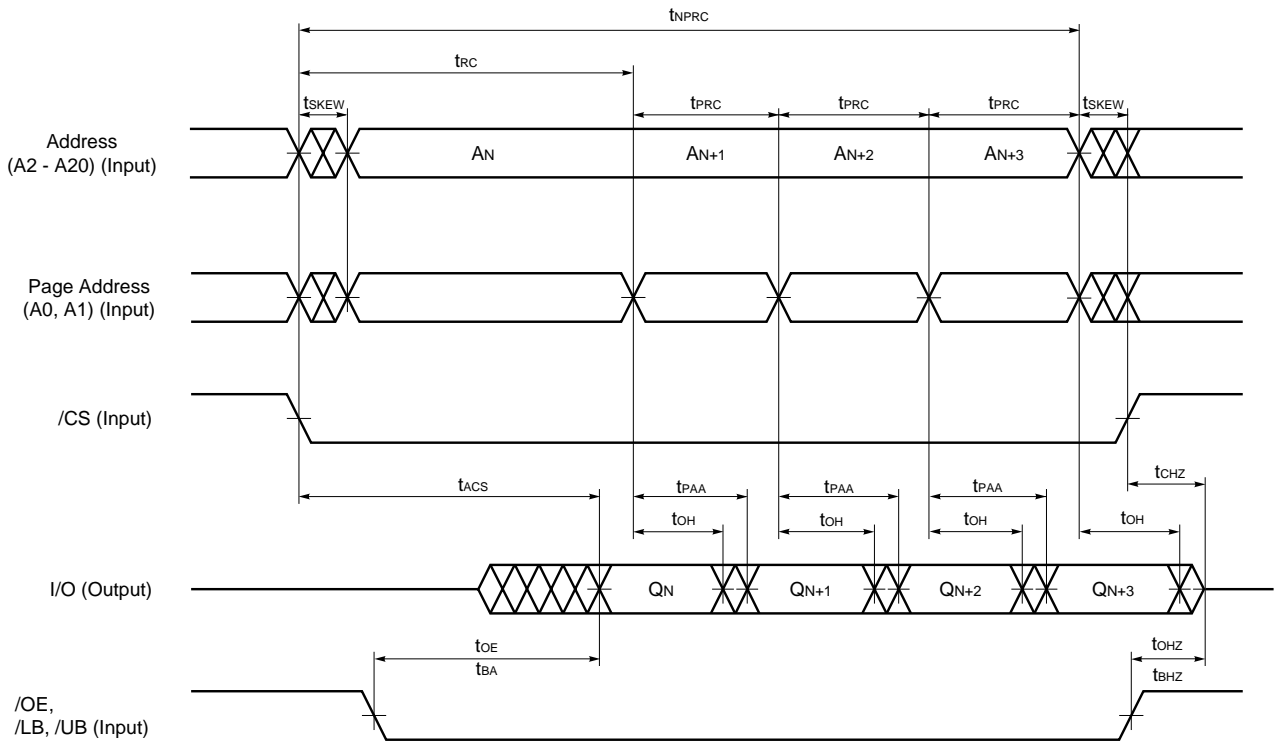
$t_{NPRC}$

$t_{RC}$

$t_{SKEW}$

$t_{PRC}$ $t_{PRC}$ $t_{PRC}$ $t_{SKEW}$

Address (A2 - A20) (Input)

$A_N$ $A_{N+1}$ $A_{N+2}$ $A_{N+3}$

Page Address (A0, A1) (Input)

/CS (Input)

$t_{CHZ}$

$t_{ACS}$ $t_{PAA}$ $t_{PAA}$ $t_{PAA}$

$t_{OH}$ $t_{OH}$ $t_{OH}$ $t_{OH}$

I/O (Output)

$Q_N$ $Q_{N+1}$ $Q_{N+2}$ $Q_{N+3}$

$t_{OE}$

$t_{BA}$

$t_{OHZ}$

$t_{BHZ}$

/OE, /LB, /UB (Input)